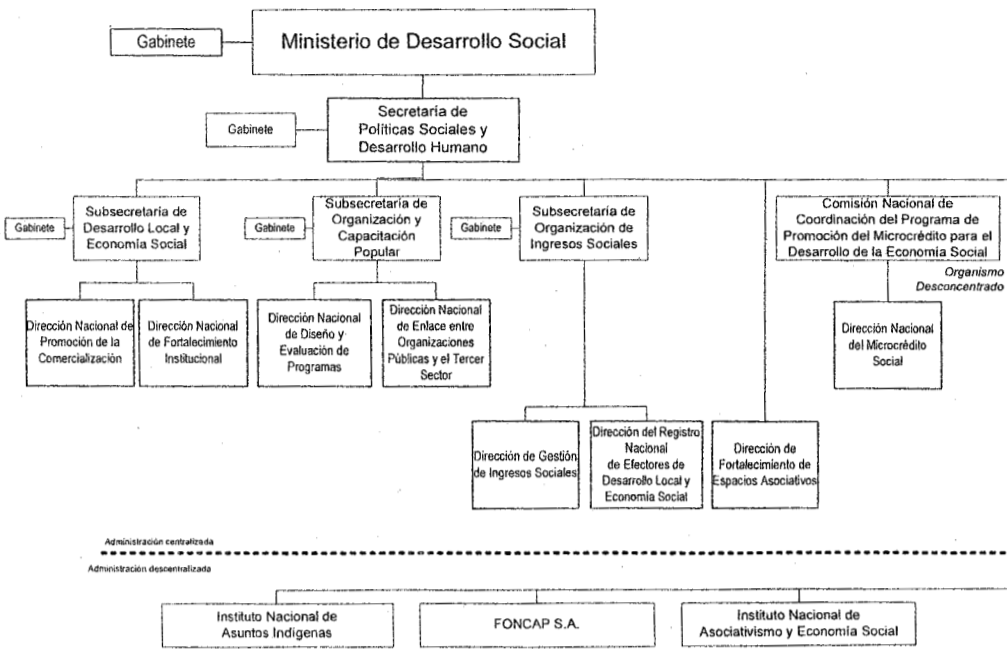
Gabinete

Ministerio de Desarrollo Social

Gabinete

Secretaría de Políticas Sociales y Desarrollo Humano

Gabinete

Subsecretaría de Desarrollo Local y Economía Social

Gabinete

Subsecretaría de Organización y Capacitación Popular

Gabinete

Subsecretaría de Organización de Ingresos Sociales

Comisión Nacional de Coordinación del Programa de Promoción del Microcrédito para el Desarrollo de la Economía Social

Organismo Desconcentrado

Dirección Nacional de Promoción de la Comercialización

Dirección Nacional de Fortalecimiento Institucional

Dirección Nacional de Diseño y Evaluación de Programas

Dirección Nacional de Enlace entre Organizaciones Públicas y el Tercer Sector

Dirección Nacional del Microcrédito Social

Dirección de Gestión de Ingresos Sociales

Dirección del Registro Nacional de Efectores de Desarrollo Local y Economía Social

Dirección de Fortalecimiento de Espacios Asociativos

Administración centralizada

Administración descentralizada

Instituto Nacional de Asuntos Indígenas

FONCAP S.A.

Instituto Nacional de Asociativismo y Economía Social